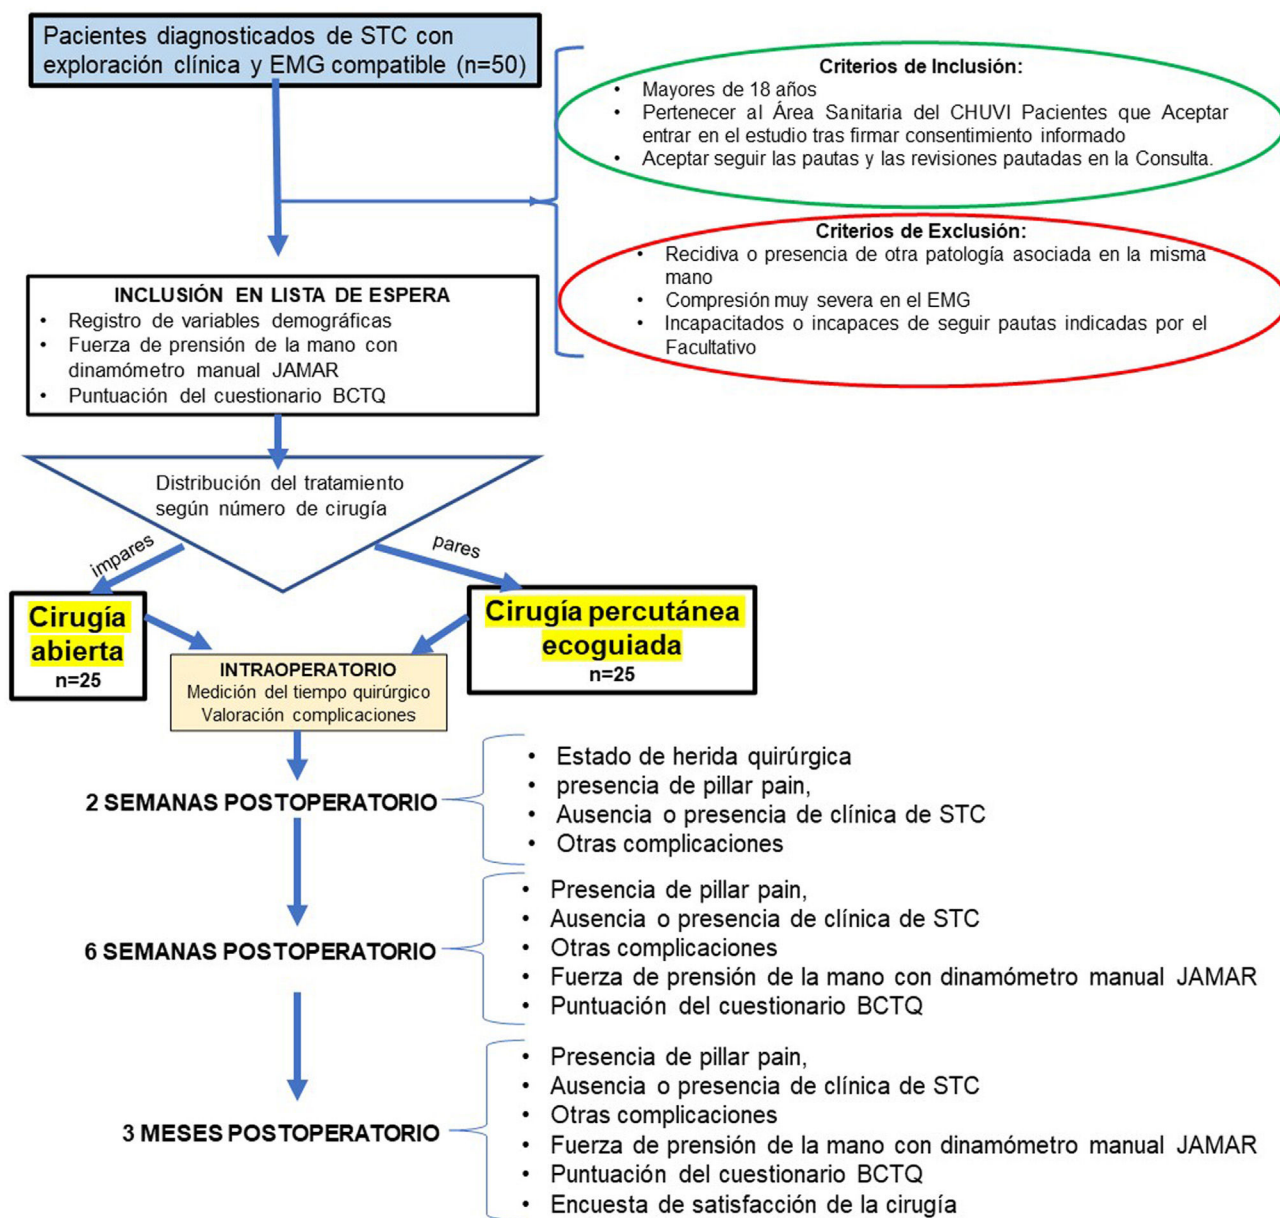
Pacientes diagnosticados de STC con exploración clínica y EMG compatible (n=50)

Criterios de Inclusión:
• Mayores de 18 años
• Pertenecer al Área Sanitaria del CHUVI Pacientes que Aceptar entrar en el estudio tras firmar consentimiento informado
• Aceptar seguir las pautas y las revisiones pautadas en la Consulta.

Criterios de Exclusión:
• Recidiva o presencia de otra patología asociada en la misma mano
• Compresión muy severa en el EMG
• Incapacitados o incapaces de seguir pautas indicadas por el Facultativo

INCLUSIÓN EN LISTA DE ESPERA
• Registro de variables demográficas
• Fuerza de prensión de la mano con dinamómetro manual JAMAR
• Puntuación del cuestionario BCTQ

Distribución del tratamiento según número de cirugía

impares

pares

Cirugía abierta
n=25

Cirugía percutánea ecoguiada
n=25

INTRAOPERATORIO
Medición del tiempo quirúrgico
Valoración complicaciones

2 SEMANAS POSTOPERATORIO
• Estado de herida quirúrgica
• presencia de pillar pain,
• Ausencia o presencia de clínica de STC
• Otras complicaciones

6 SEMANAS POSTOPERATORIO
• Presencia de pillar pain,
• Ausencia o presencia de clínica de STC
• Otras complicaciones
• Fuerza de prensión de la mano con dinamómetro manual JAMAR
• Puntuación del cuestionario BCTQ

3 MESES POSTOPERATORIO
• Presencia de pillar pain,
• Ausencia o presencia de clínica de STC
• Otras complicaciones
• Fuerza de prensión de la mano con dinamómetro manual JAMAR
• Puntuación del cuestionario BCTQ
• Encuesta de satisfacción de la cirugía